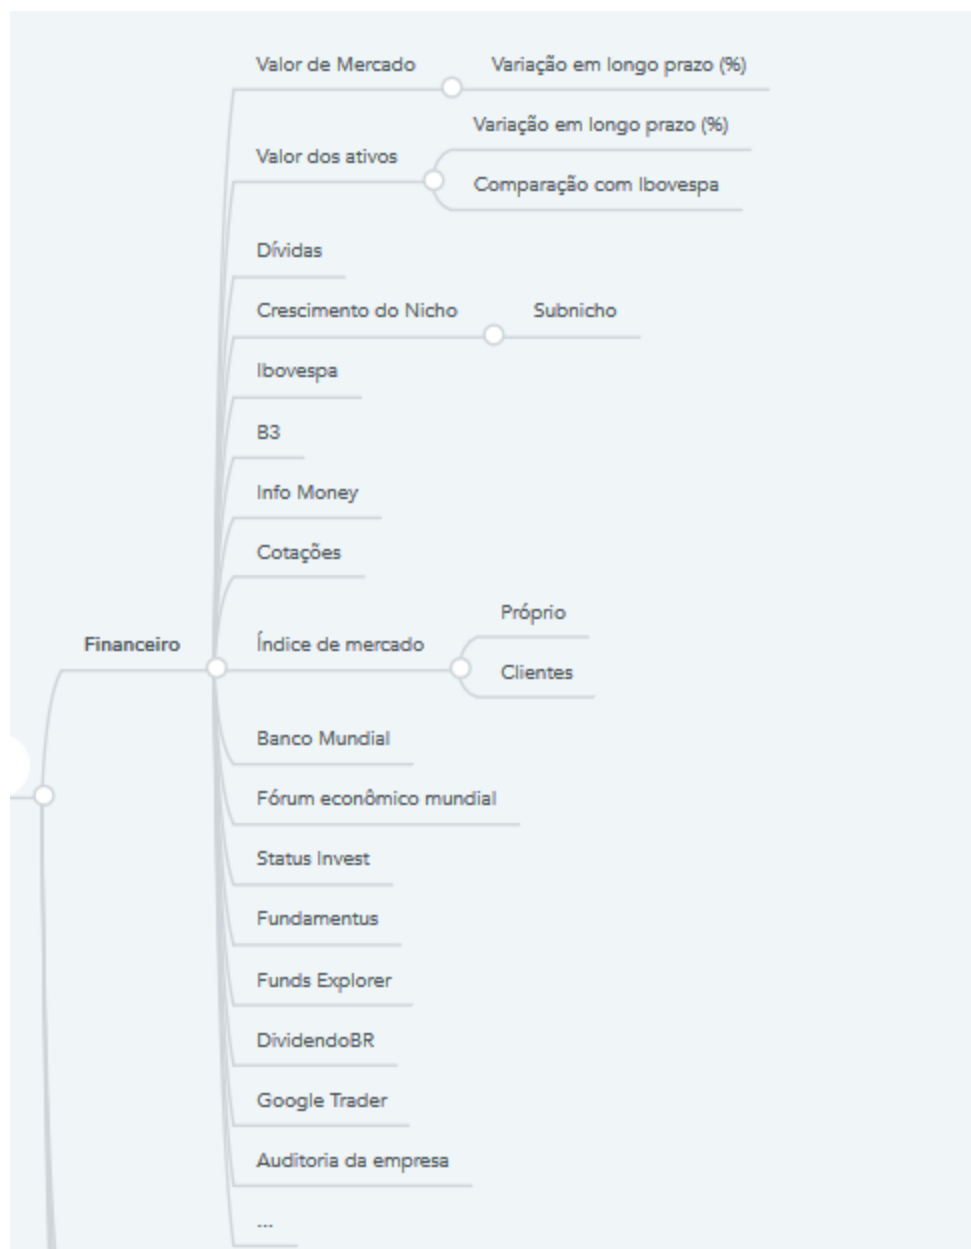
Financeiro

Valor de Mercado
Variação em longo prazo (%)

Valor dos ativos
Variação em longo prazo (%)
Comparação com Ibovespa

Dívidas

Crescimento do Nicho
Subnicho

Ibovespa

B3

Info Money

Cotações

Índice de mercado
Próprio
Clientes

Banco Mundial

Fórum econômico mundial

Status Invest

Fundamentus

Funds Explorer

DividendoBR

Google Trader

Auditoria da empresa

...